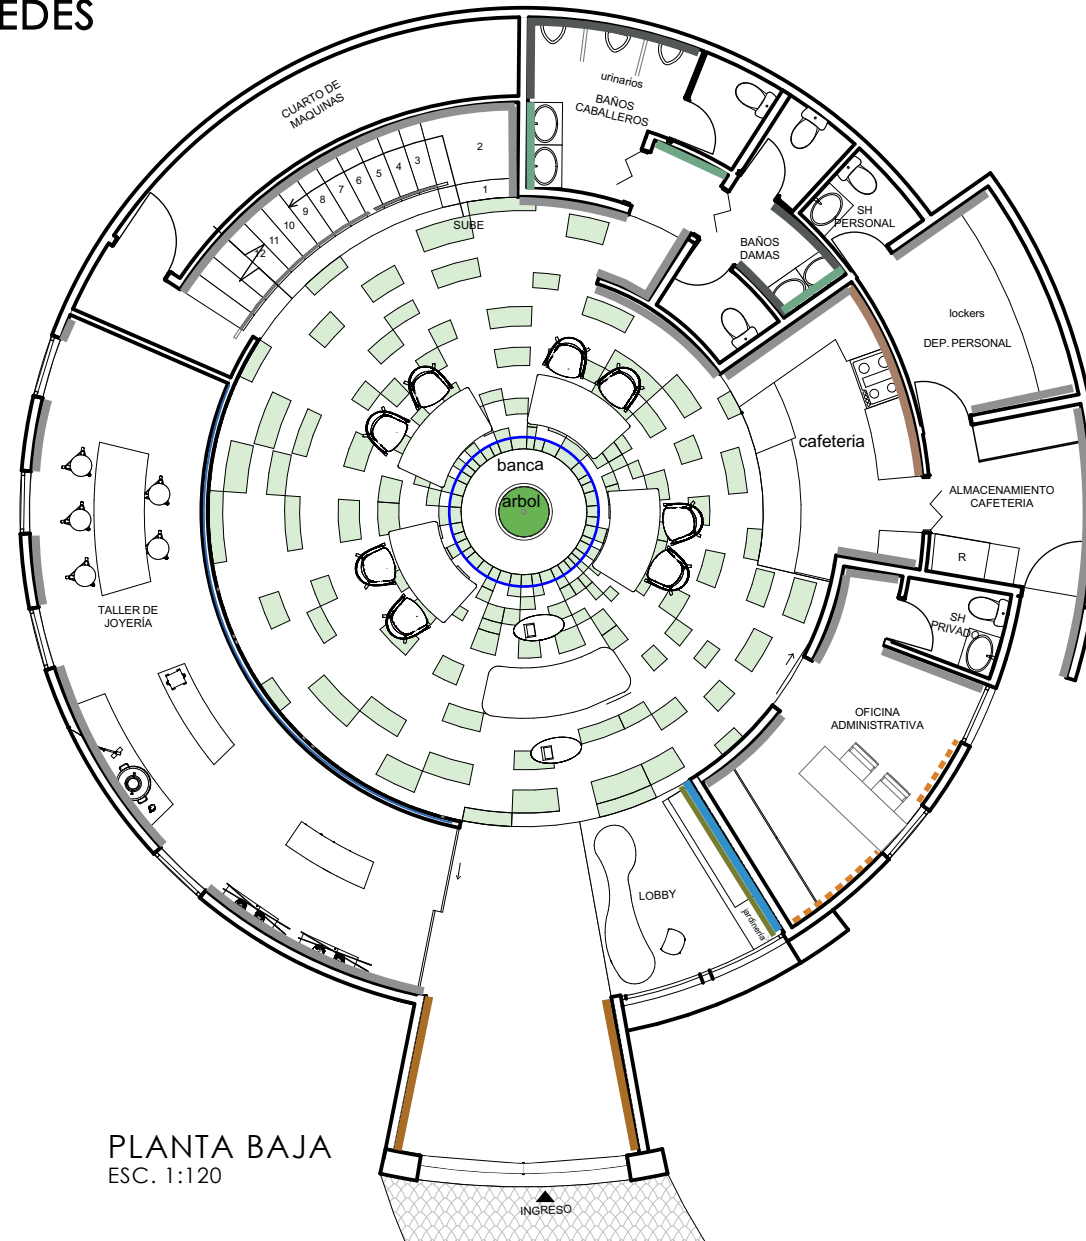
EDES

CUARTO DE MAQUINAS

urinarios

BAÑOS CABALLEROS

2

1

3

4

5

6

7

8

9

10

11

12

SUBE

BAÑOS DAMAS

SH PERSONAL

lockers

DEP. PERSONAL

cafeteria

ALMACENAMIENTO CAFETERIA

R

SH PRIVADO

banca

arbol

TALLER DE JOYERÍA

OFICINA ADMINISTRATIVA

LOBBY

jardineria

PLANTA BAJA
ESC. 1:120

INGRESO